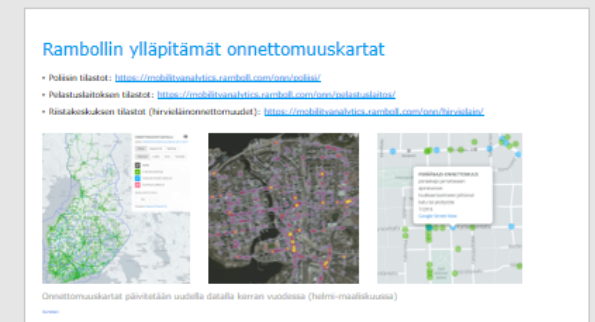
Rambollin ylläpitämät onnettomuuskartat

• Poliisin tilastot: https://mobilityanalytics.ramboll.com/onn/poliisi/
• Pelastuslaitoksen tilastot: https://mobilityanalytics.ramboll.com/onn/pelastuslaitos/
• Riistakeskuksen tilastot (hirvieläinonnettomuudet): https://mobilityanalytics.ramboll.com/onn/hirvielain/

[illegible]

Onnettomuuskartat päivitetään uudella datalla kerran vuodessa (helmi-maaliskuussa)

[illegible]